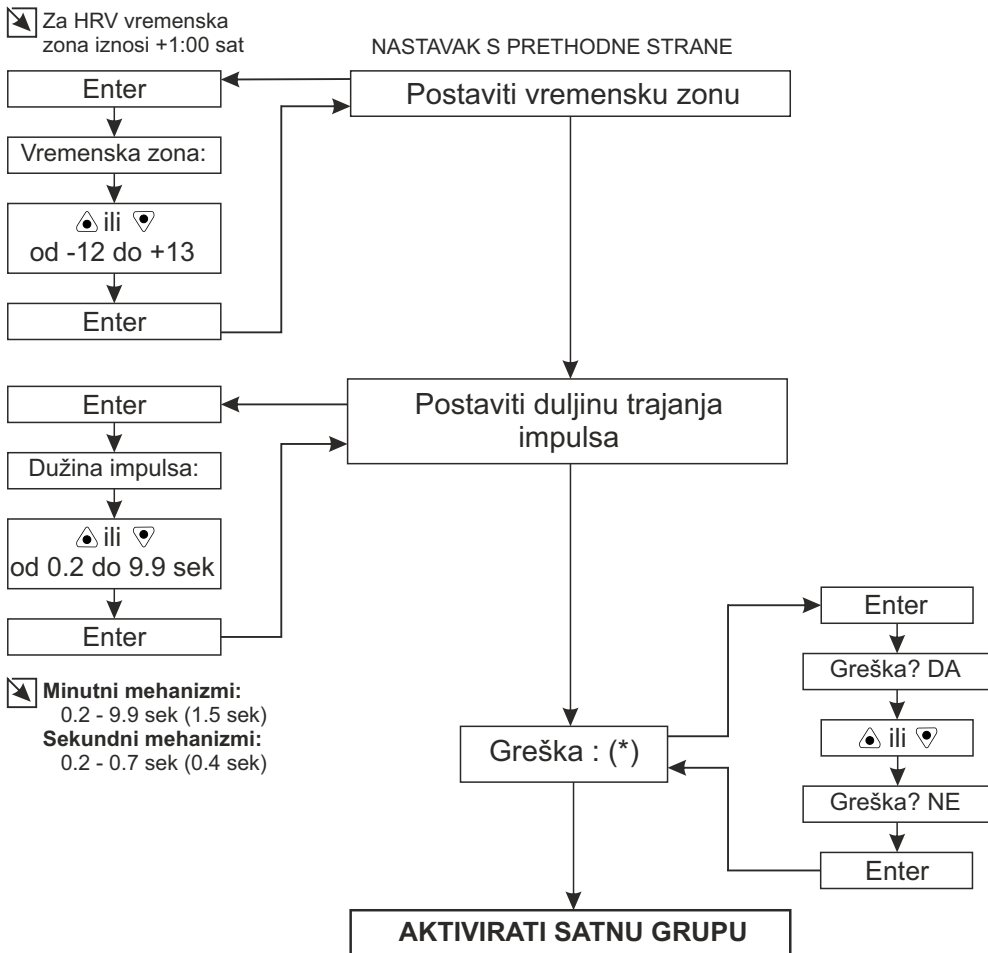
Za HRV vremenska zona iznosi +1:00 sat

NASTAVAK S PRETHODNE STRANE

Enter

Postaviti vremensku zonu

Vremenska zona:

ili
od -12 do +13

Enter

Enter

Postaviti duljinu trajanja impulsa

Dužina impulsa:

ili
od 0.2 do 9.9 sek

Enter

Minutni mehanizmi:
0.2 - 9.9 sek (1.5 sek)
Sekundni mehanizmi:
0.2 - 0.7 sek (0.4 sek)

Enter

Greška? DA

ili

Greška : (*)

Greška? NE

Enter

AKTIVIRATI SATNU GRUPU